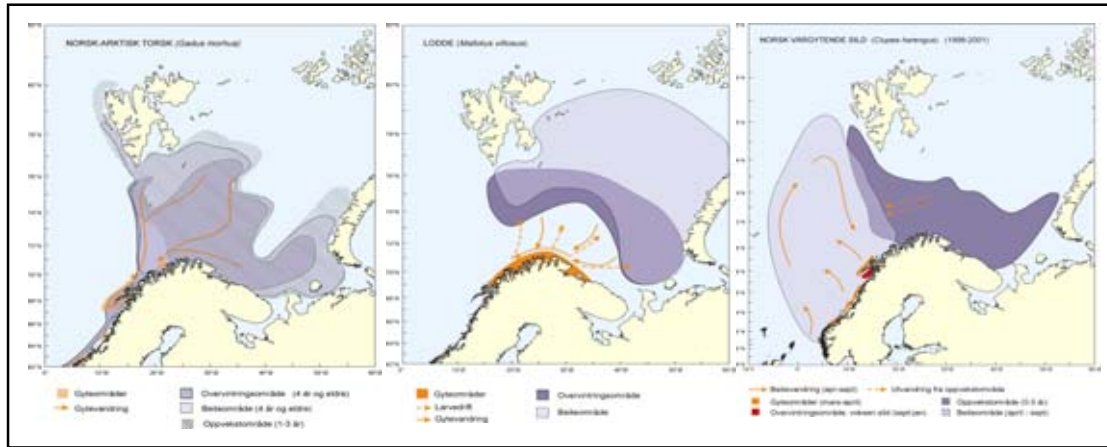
NORSK-ARKTISK TORSK (Gadus morhua)

LODDE (Mallotus villosus)

NORSK VÅRGYTENDE SILD (Clupea harengus) (1996-2001)

Gyteområder
Gytevandring
Overvintringsområde (4 år og eldre)
Beiteområde (4 år og eldre)
Oppvekstområde (1-3 år)

Gyteområder
Larvedrift
Gytevandring
Overvintringsområde
Beiteområde

Beitevandring (apr-sept)
Utvandring fra oppvekstområde
Gyteområder (mars-april)
Oppvekstområde (0-3 år)
Overvintringsområde, voksen sild (sept-jan)
Beiteområde (april - sept)